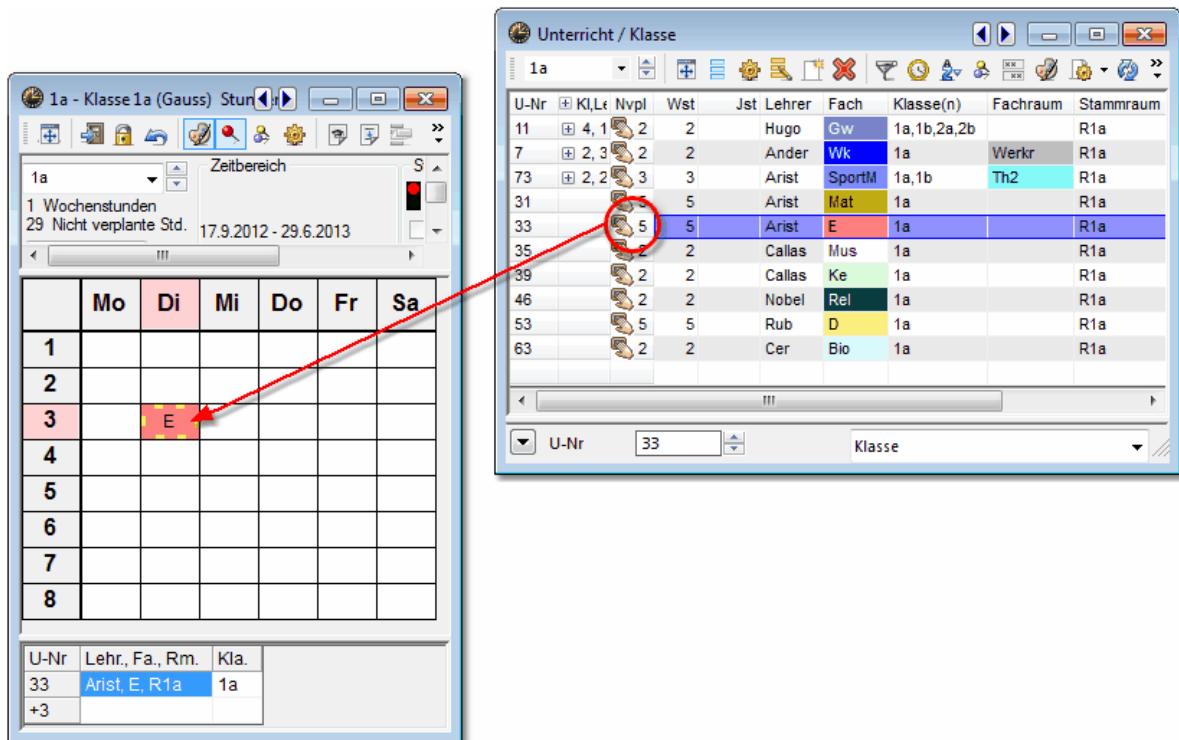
1a - Klasse 1a (Gauss) Stun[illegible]

1a
1 Wochenstunden
29 Nicht verplante Std.

Zeitbereich
17.9.2012 - 29.6.2013

S

|   | Mo | Di | Mi | Do | Fr | Sa |
|---|---|---|---|---|---|---|
| 1 | | | | | | |
| 2 | | | | | | |
| 3 | | E | | | | |
| 4 | | | | | | |
| 5 | | | | | | |
| 6 | | | | | | |
| 7 | | | | | | |
| 8 | | | | | | |

| U-Nr | Lehr., Fa., Rm. | Kla. |
|---|---|---|
| 33 | Arist, E, R1a | 1a |
| +3 | | |

Unterricht / Klasse

1a

| U-Nr | Kl,Le | Nvpl | Wst | Jst | Lehrer | Fach | Klasse(n) | Fachraum | Stammraum |
|---|---|---|---|---|---|---|---|---|---|
| 11 | 4, 1 | 2 | 2 | | Hugo | Gw | 1a,1b,2a,2b | | R1a |
| 7 | 2, 3 | 2 | 2 | | Ander | Wk | 1a | Werkr | R1a |
| 73 | 2, 2 | 3 | 3 | | Arist | SportM | 1a,1b | Th2 | R1a |
| 31 | | 5 | 5 | | Arist | Mat | 1a | | R1a |
| 33 | | 5 | 5 | | Arist | E | 1a | | R1a |
| 35 | | 2 | 2 | | Callas | Mus | 1a | | R1a |
| 39 | | 2 | 2 | | Callas | Ke | 1a | | R1a |
| 46 | | 2 | 2 | | Nobel | Rel | 1a | | R1a |
| 53 | | 5 | 5 | | Rub | D | 1a | | R1a |
| 63 | | 2 | 2 | | Cer | Bio | 1a | | R1a |

U-Nr 33 Klasse